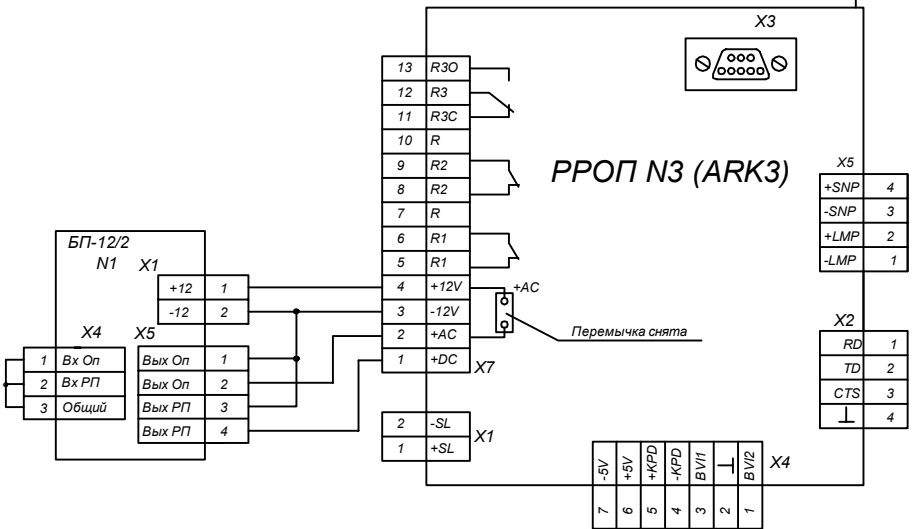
X3

РРОП N3 (ARK3)

| 13 | R3O |
|---|---|
| 12 | R3 |
| 11 | R3C |
| 10 | R |
| 9 | R2 |
| 8 | R2 |
| 7 | R |
| 6 | R1 |
| 5 | R1 |
| 4 | +12V |
| 3 | -12V |
| 2 | +AC |
| 1 | +DC |

X7

+AC

Перемычка снята

X5

| +SNP | 4 |
|---|---|
| -SNP | 3 |
| +LMP | 2 |
| -LMP | 1 |

X2

| RD | 1 |
|---|---|
| TD | 2 |
| CTS | 3 |
| ⊥ | 4 |

БП-12/2
N1

X1

| +12 | 1 |
|---|---|
| -12 | 2 |

X4

| 1 | Вх Оп |
|---|---|
| 2 | Вх РП |
| 3 | Общий |

X5

| Вых Оп | 1 |
|---|---|
| Вых Оп | 2 |
| Вых РП | 3 |
| Вых РП | 4 |

| 2 | -SL |
|---|---|
| 1 | +SL |

X1

| -5V | +5V | +KPD | -KPD | BVI1 | ⊥ | BVI2 |
|---|---|---|---|---|---|---|
| 7 | 6 | 5 | 4 | 3 | 2 | 1 |

X4